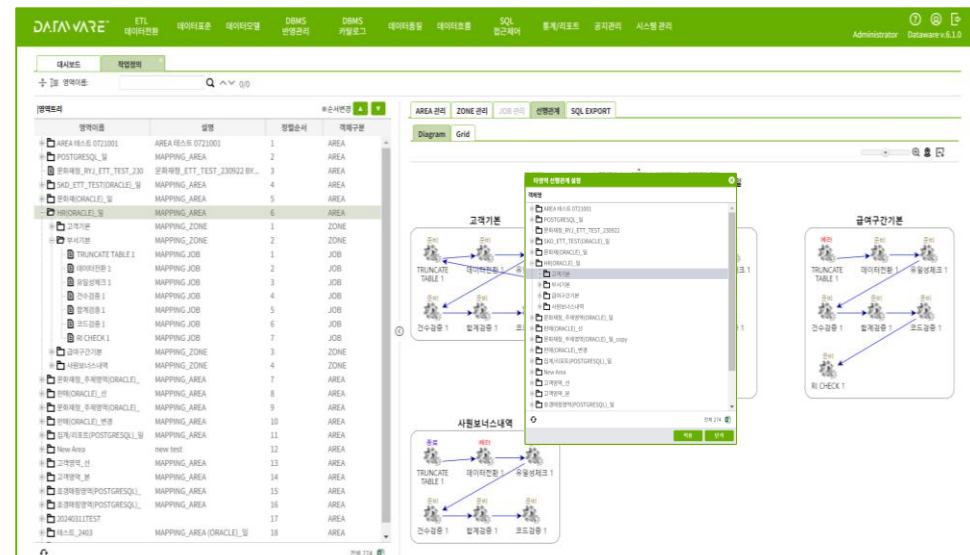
DATAWARE ETL 데이터전환 데이터표준 데이터모델 DBMS 변경관리 DBMS 카탈로그 데이터품질 데이터흐름 SQL 접근제어 통계/리포트 공지관리 시스템 관리

Administrator Dataware v.6.1.0

대시보드 작업영역

영역이름: 0/0

영역트리 순서변경

| 영역이름 | 설명 | 정렬순서 | 객체구분 |
|---|---|---|---|
| AREA 테스트 0721001 | AREA 테스트 0721001 | 1 | AREA |
| POSTGRESQL_일 | MAPPING_AREA | 2 | AREA |
| 문화재청_RYJ_ETT_TEST_230 | 문화재청_RYJ_ETT_TEST_230922 BY... | 3 | AREA |
| SKD_ETT_TEST(ORACLE)_일 | MAPPING_AREA | 4 | AREA |
| 문화재(ORACLE)_일 | MAPPING_AREA | 5 | AREA |
| HR(ORACLE)_일 | MAPPING_AREA | 6 | AREA |
| 고객기본 | MAPPING_ZONE | 1 | ZONE |
| 부서기본 | MAPPING_ZONE | 2 | ZONE |
| TRUNCATE TABLE 1 | MAPPING JOB | 1 | JOB |
| 데이터전환 1 | MAPPING JOB | 2 | JOB |
| 유일성체크 1 | MAPPING JOB | 3 | JOB |
| 건수검증 1 | MAPPING JOB | 4 | JOB |
| 합계검증 1 | MAPPING JOB | 5 | JOB |
| 코드검증 1 | MAPPING JOB | 6 | JOB |
| RI CHECK 1 | MAPPING JOB | 7 | JOB |
| 급여구간기본 | MAPPING_ZONE | 3 | ZONE |
| 사원보너스내역 | MAPPING_ZONE | 4 | ZONE |
| 문화재청_주제영역(ORACLE)_ | MAPPING_AREA | 7 | AREA |
| 판매(ORACLE)_신 | MAPPING_AREA | 8 | AREA |
| 문화재청_주제영역(ORACLE)_ | MAPPING_AREA | 9 | AREA |
| 판매(ORACLE)_변경 | MAPPING_AREA | 10 | AREA |
| 집계/리포트(POSTGRESQL)_일 | MAPPING_AREA | 11 | AREA |
| New Area | new test | 12 | AREA |
| 고객영역_신 | MAPPING_AREA | 13 | AREA |
| 고객영역_분 | MAPPING_AREA | 14 | AREA |
| 표준매핑영역(POSTGRESQL)_ | MAPPING_AREA | 15 | AREA |
| 표준매핑영역(POSTGRESQL)_ | MAPPING_AREA | 16 | AREA |
| 20240311TEST | | 17 | AREA |
| 테스트_2403 | MAPPING_AREA (ORACLE)_일 | 18 | AREA |

전체 274

AREA 관리 ZONE 관리 JOB 관리 선행관계 SQL EXPORT

Diagram Grid

고객기본
TRUNCATE TABLE 1 데이터전환 1 건수검증 1 합계검증 1 코드

영역 선행관계 설정
객체명
AREA 테스트 0721001
POSTGRESQL_일
문화재청_RYJ_ETT_TEST_230922
SKD_ETT_TEST(ORACLE)_일
문화재(ORACLE)_일
HR(ORACLE)_일
고객기본
부서기본
급여구간기본
사원보너스내역
문화재청_주제영역(ORACLE)_일
판매(ORACLE)_신
문화재청_주제영역(ORACLE)_일_copy
판매(ORACLE)_변경
집계/리포트(POSTGRESQL)_일
New Area
고객영역_신
고객영역_분
표준매핑영역(POSTGRESQL)_일
전체 274
적용 닫기

급여구간기본
TRUNCATE TABLE 1 데이터전환 1 유일성체크 1 건수검증 1 합계검증 1 코드검증 1 RI CHECK 1

사원보너스내역
TRUNCATE TABLE 1 데이터전환 1 유일성체크 1 건수검증 1 합계검증 1 코드검증 1